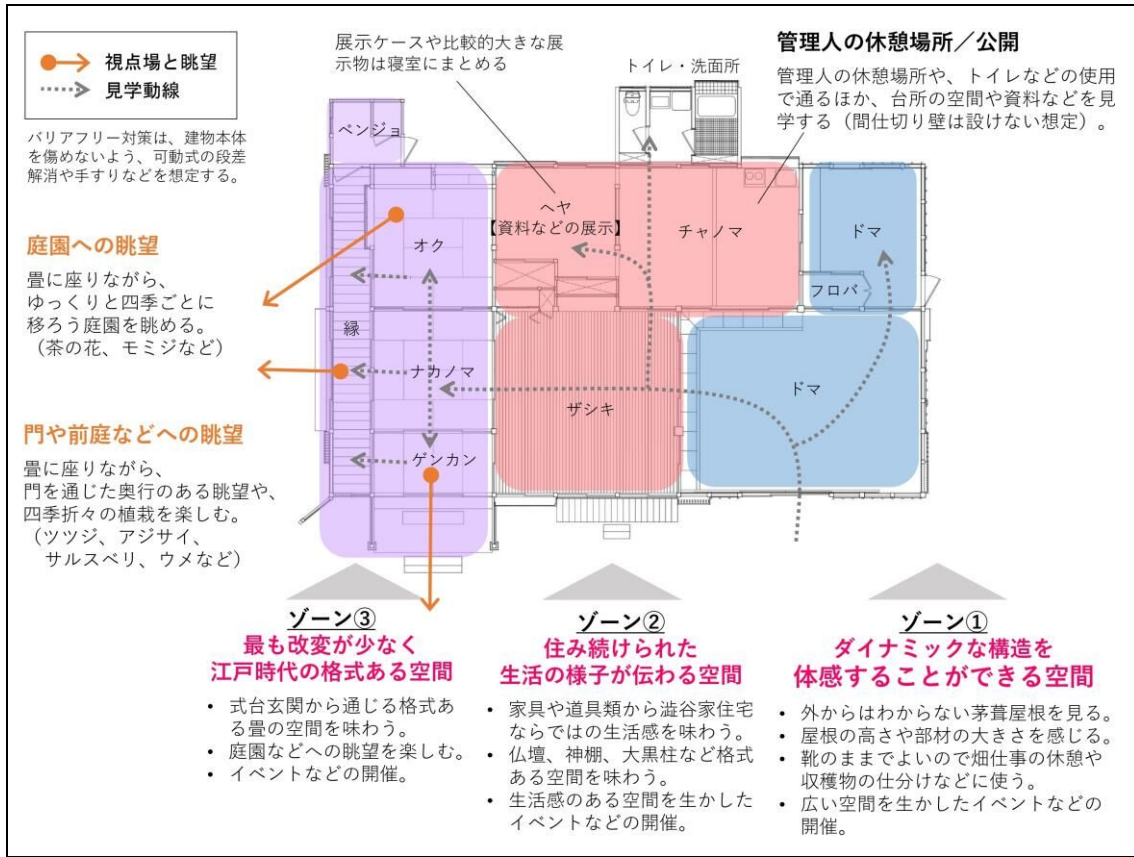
視点場と眺望
見学動線

バリアフリー対策は、建物本体を傷めないよう、可動式の段差解消や手すりなどを想定する。

展示ケースや比較的大きな展示物は寝室にまとめる

トイレ・洗面所

管理人の休憩場所／公開

管理人の休憩場所や、トイレなどの使用で通るほか、台所の空間や資料などを見学する（間仕切り壁は設けない想定）。

ベンジョ

ヘヤ
【資料などの展示】

チャノマ

ドマ

フロバ

オク

庭園への眺望

畳に座りながら、ゆっくりと四季ごとに移ろう庭園を眺める。（茶の花、モミジなど）

縁

ナカノマ

ザシキ

ドマ

門や前庭などへの眺望

畳に座りながら、門を通じた奥行のある眺望や、四季折々の植栽を楽しむ。（ツツジ、アジサイ、サルスベリ、ウメなど）

ゲンカン

ゾーン③
最も改変が少なく
江戸時代の格式ある空間

• 式台玄関から通じる格式ある畳の空間を味わう。
• 庭園などへの眺望を楽しむ。
• イベントなどの開催。

ゾーン②
住み続けられた
生活の様子が伝わる空間

• 家具や道具類から澁谷家住宅ならではの生活感を味わう。
• 仏壇、神棚、大黒柱など格式ある空間を味わう。
• 生活感のある空間を生かしたイベントなどの開催。

ゾーン①
ダイナミックな構造を
体感することができる空間

• 外からはわからない茅葺屋根を見る。
• 屋根の高さや部材の大きさを感じる。
• 靴のままでよいので畑仕事の休憩や収穫物の仕分けなどに使う。
• 広い空間を生かしたイベントなどの開催。